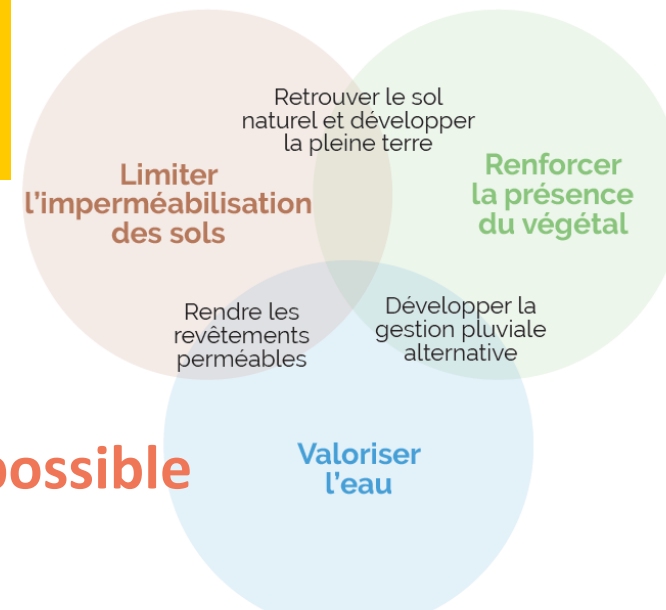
Retrouver le sol naturel et développer la pleine terre

Limiter l'imperméabilisation des sols

Renforcer la présence du végétal

Rendre les revêtements perméables

Développer la gestion pluviale alternative

ossible

Valoriser l'eau